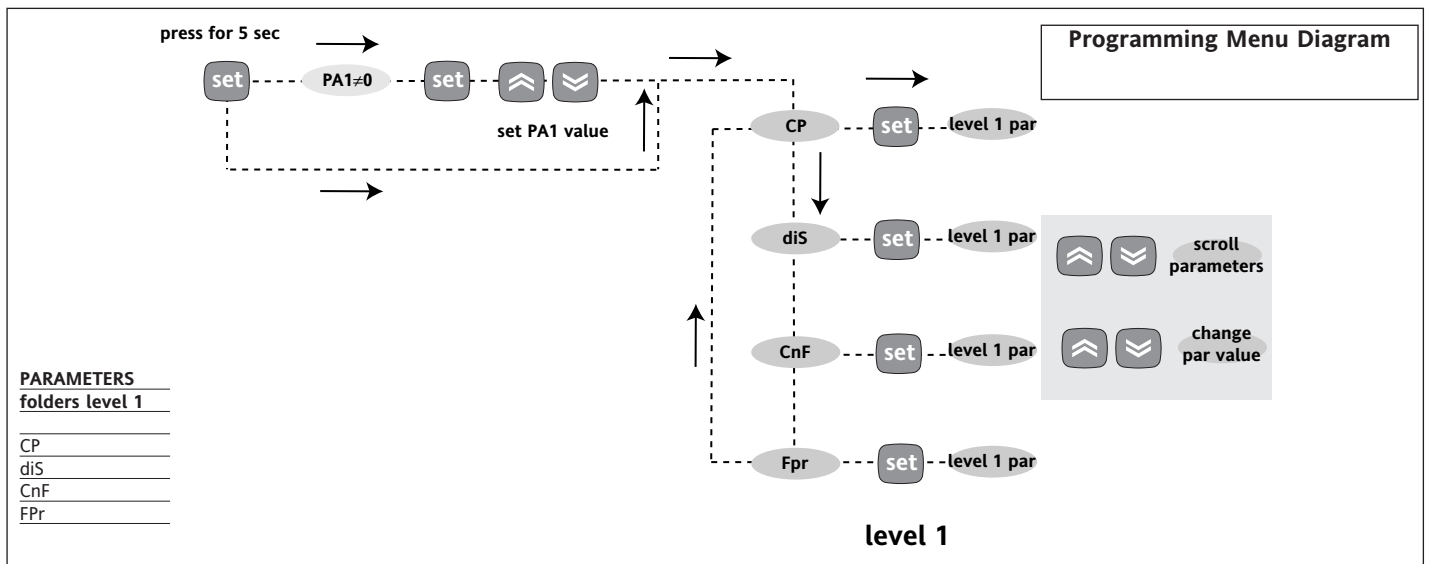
Programming Menu Diagram

press for 5 sec

set

PA1$\neq$0

set

set PA1 value

CP

set

level 1 par

diS

set

level 1 par

scroll parameters

CnF

set

level 1 par

change par value

Fpr

set

level 1 par

PARAMETERS
folders level 1

| |
|---|
| CP |
| diS |
| CnF |
| FPr |

level 1